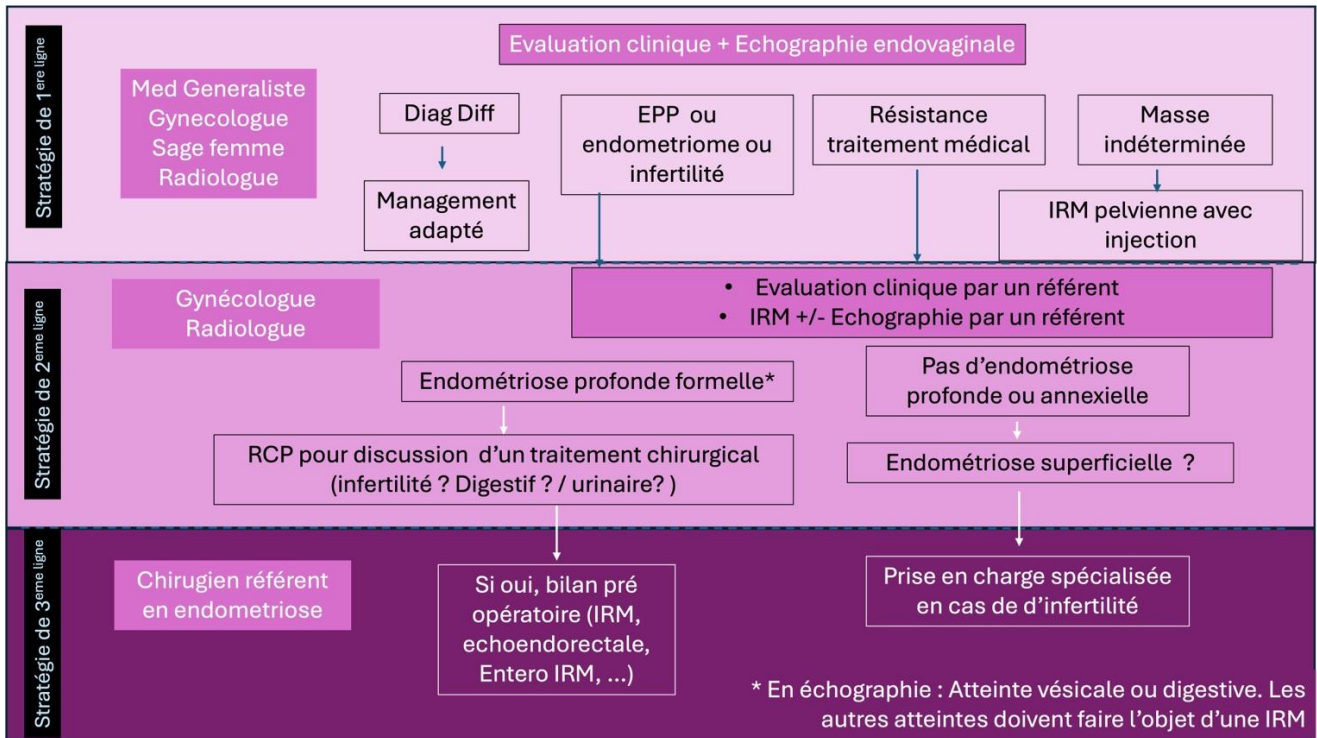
Stratégie de 1$^{ere\ ligne}$

Evaluation clinique + Echographie endovaginale

Med Generaliste
Gynecologue
Sage femme
Radiologue

Diag Diff

Management adapté

EPP ou endometriome ou infertilité

Résistance traitement médical

Masse indéterminée

IRM pelvienne avec injection

Stratégie de 2$^{eme\ ligne}$

Gynécologue
Radiologue

• Evaluation clinique par un référent
• IRM +/- Echographie par un référent

Endométriose profonde formelle*

Pas d'endométriose profonde ou annexielle

RCP pour discussion d'un traitement chirurgical (infertilité ? Digestif ? / urinaire? )

Endométriose superficielle ?

Stratégie de 3$^{eme\ ligne}$

Chirugien référent en endometriose

Si oui, bilan pré opératoire (IRM, echoendorectale, Entero IRM, ...)

Prise en charge spécialisée en cas de d'infertilité

* En échographie : Atteinte vésicale ou digestive. Les autres atteintes doivent faire l'objet d'une IRM